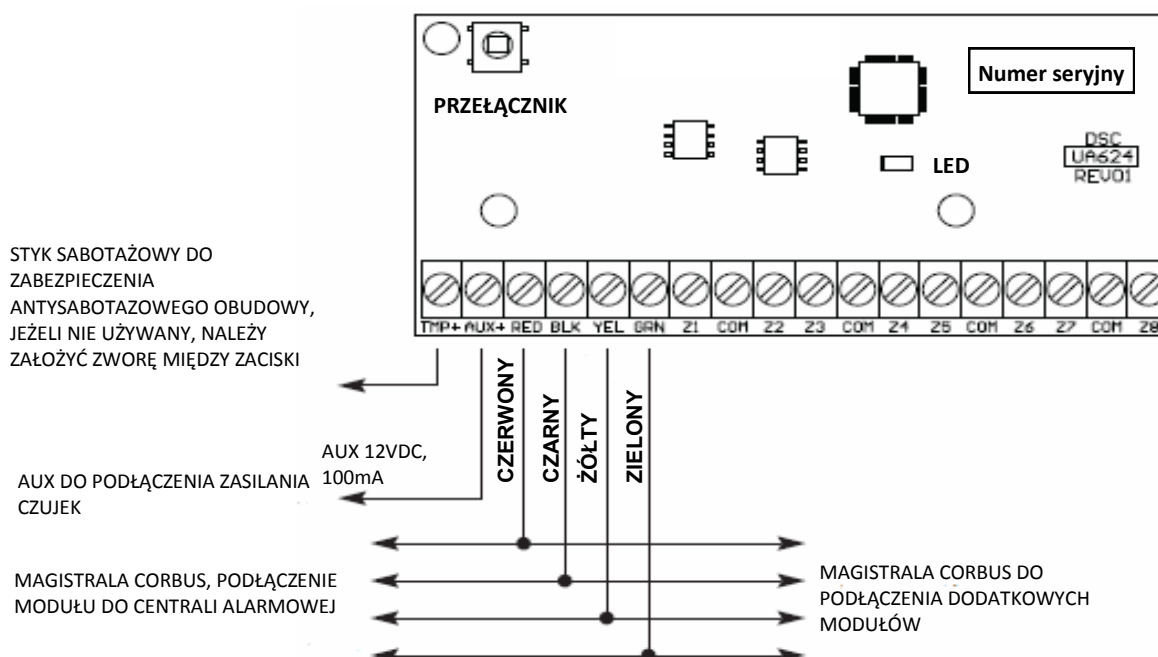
Numer seryjny

PRZEŁĄCZNIK

DSC
UA624
REV01

LED

TMP+ AUX+ RED BLK YEL GRN Z1 COM Z2 Z3 COM Z4 Z5 COM Z6 Z7 COM Z8

STYK SABOTAŻOWY DO ZABEZPIECZENIA ANTYSABOTAZOWEGO OBUDOWY, JEŻELI NIE UŻYWANY, NALEŻY ZAŁOŻYĆ ZWORĘ MIĘDZY ZACISKI

CZERWONY

CZARNY

ŻÓŁTY

ZIELONY

AUX 12VDC, 100mA

AUX DO PODŁĄCZENIA ZASILANIA CZUJEK

MAGISTRALA CORBUS, PODŁĄCZENIE MODUŁU DO CENTRALI ALARMOWEJ

MAGISTRALA CORBUS DO PODŁĄCZENIA DODATKOWYCH MODUŁÓW